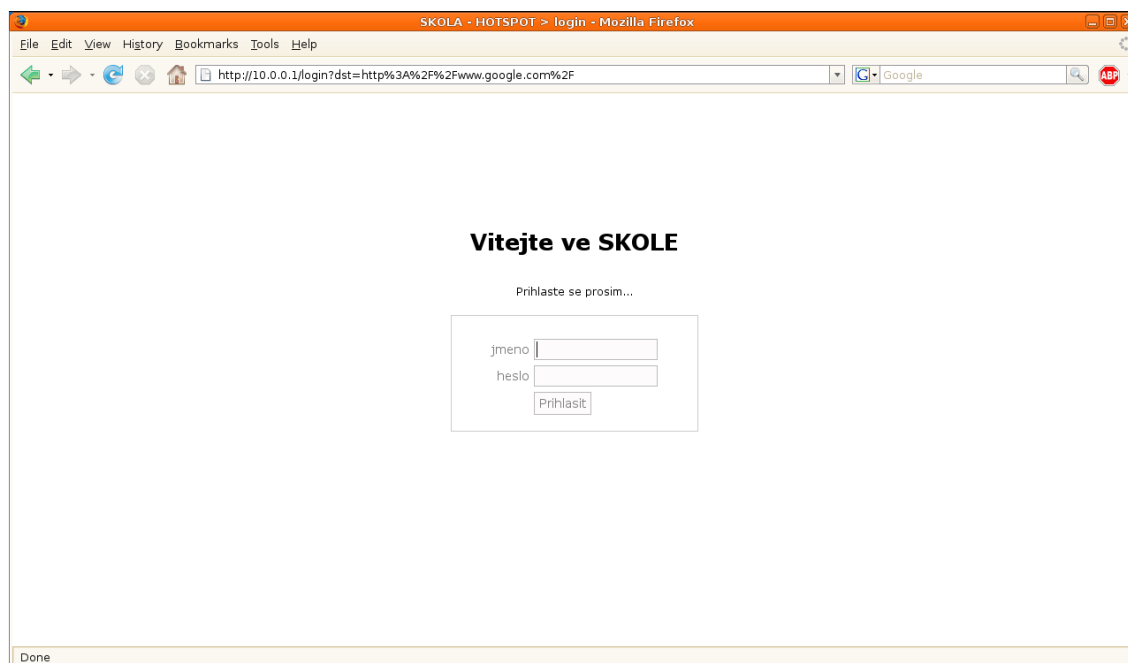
SKOLA - HOTSPOT > login - Mozilla Firefox

File Edit View History Bookmarks Tools Help

http://10.0.0.1/login?dst=http%3A%2F%2Fwww.google.com%2F

Google

ABP

Vitejte ve SKOLE

Prihlaste se prosim...

jmeno

heslo

Prihlasit

Done